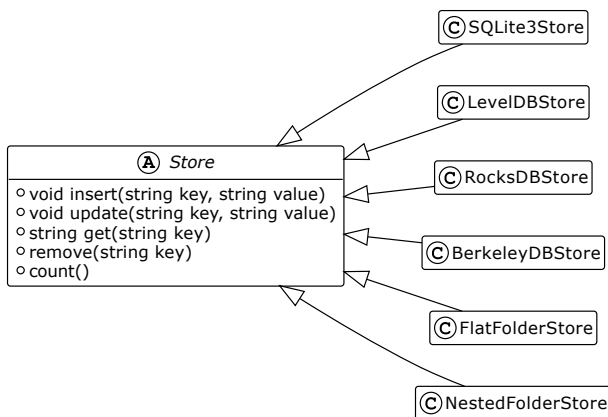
C SQLite3Store

C LevelDBStore

A Store

void insert(string key, string value)
void update(string key, string value)
string get(string key)
remove(string key)
count()

C RocksDBStore

C BerkeleyDBStore

C FlatFolderStore

C NestedFolderStore